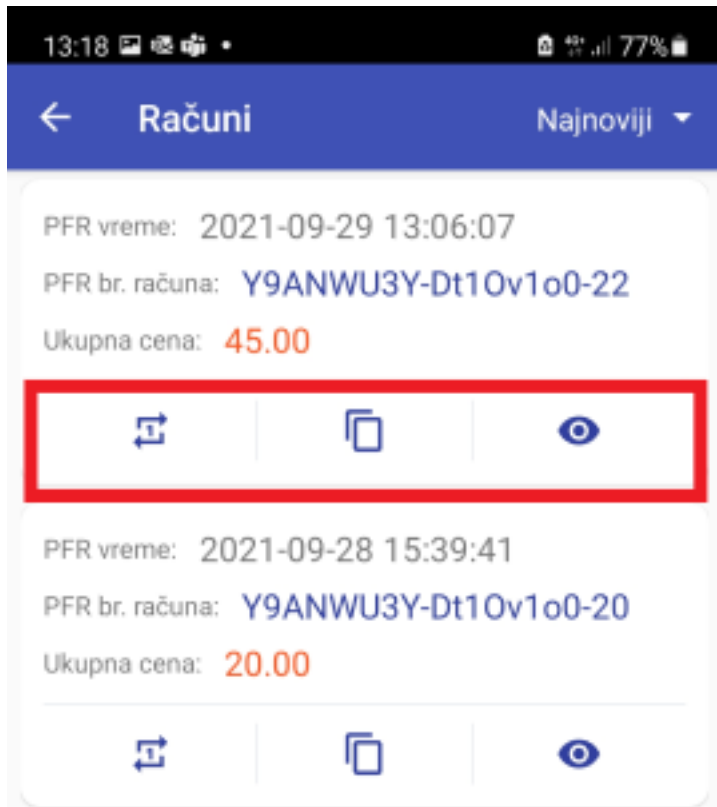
13:18 77%

Računi

Najnoviji

PFR vreme: 2021-09-29 13:06:07

PFR br. računa: Y9ANWU3Y-Dt1Ov1o0-22

Ukupna cena: 45.00

PFR vreme: 2021-09-28 15:39:41

PFR br. računa: Y9ANWU3Y-Dt1Ov1o0-20

Ukupna cena: 20.00